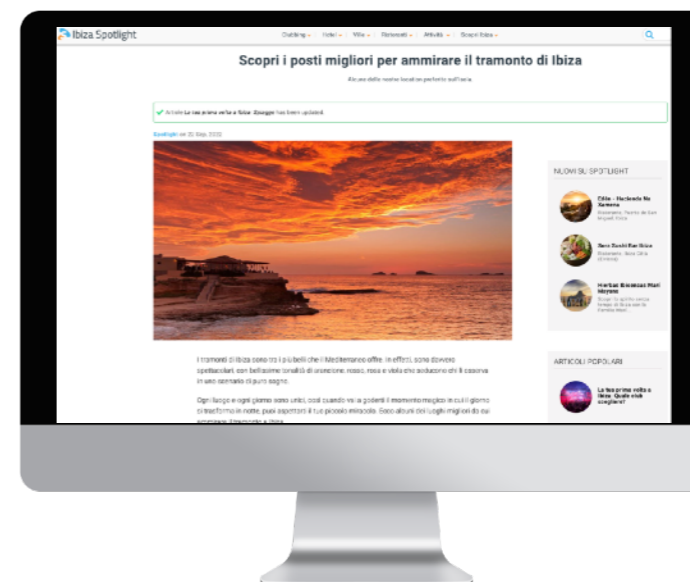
Ibiza Spotlight

Clubbing ⌄ Hotel ⌄ Ville ⌄ Ristoranti ⌄ Attività ⌄ Scopri Ibiza ⌄

Scopri i posti migliori per ammirare il tramonto di Ibiza

Alcune delle nostre location preferite sull'isola.

Article La tua prima volta a Ibiza: Quale club scegliere? has been updated.

Spotlight on 20 Sep, 2022

NUOVI SU SPOTLIGHT

Cilie - Hacienda Na Xamena
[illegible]

Sexy Sushi Bar Ibiza
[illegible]

Heritage Breakfast Platt Mayano
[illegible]

ARTICOLI POPOLARI

La tua prima volta a Ibiza: Quale club scegliere?

I tramonti di Ibiza sono tra i più belli che il Mediterraneo offre. In effetti, sono davvero spettacolari, con bellissime tonalità di arancione, rosso, rosa e viola che seducono chi li osserva in uno scenario di puro sogno.

Ogni luogo e ogni giorno sono unici, così quando vai a goderti il momento magico in cui il giorno si trasforma in notte, puoi aspettarti il tuo piccolo miracolo. Ecco alcuni dei luoghi migliori da cui ammirare il tramonto a Ibiza.